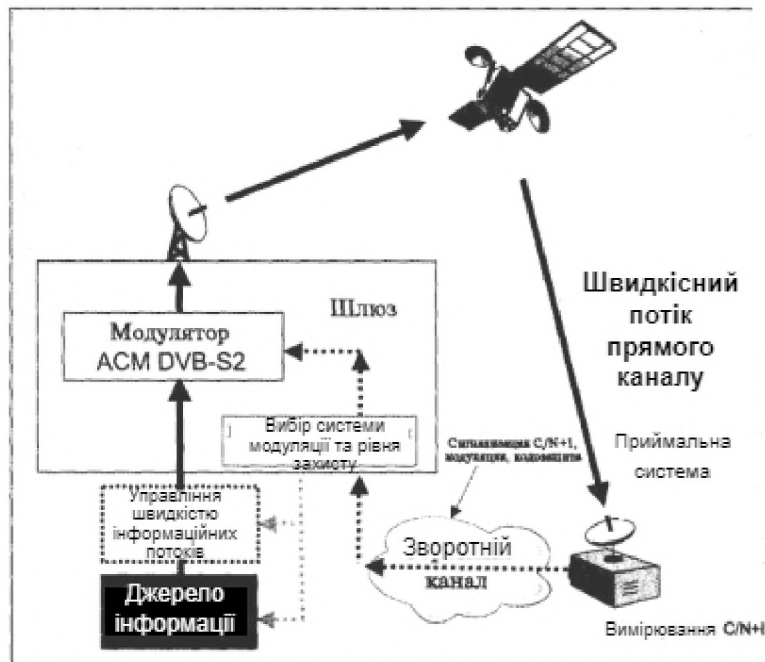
Швидкісний потік прямого каналу

Шлюз

Модулятор ACM DVB-S2

Вибір системи модуляції та рівня захисту

Сигналізація C/N+I, модуляція, кодування

Приймальна система

Управління швидкістю інформаційних потоків

Зворотній канал

Джерело інформації

Вимірювання C/N+I